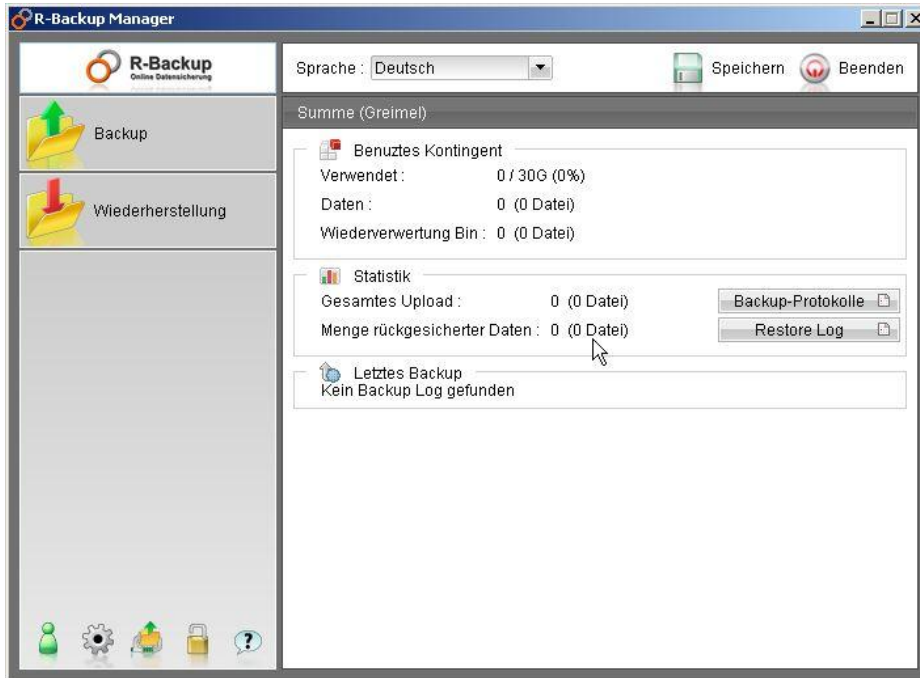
R-Backup Manager

R-Backup
Online Datensicherung

Backup

Wiederherstellung

Sprache : Deutsch

Speichern

Beenden

Summe (Greimel)

Benuztes Kontingent
Verwendet : 0 / 30G (0%)
Daten : 0 (0 Datei)
Wiederverwertung Bin : 0 (0 Datei)

Statistik
Gesamtes Upload : 0 (0 Datei)
Menge rückgesicherter Daten : 0 (0 Datei)

Backup-Protokolle

Restore Log

Letztes Backup
Kein Backup Log gefunden